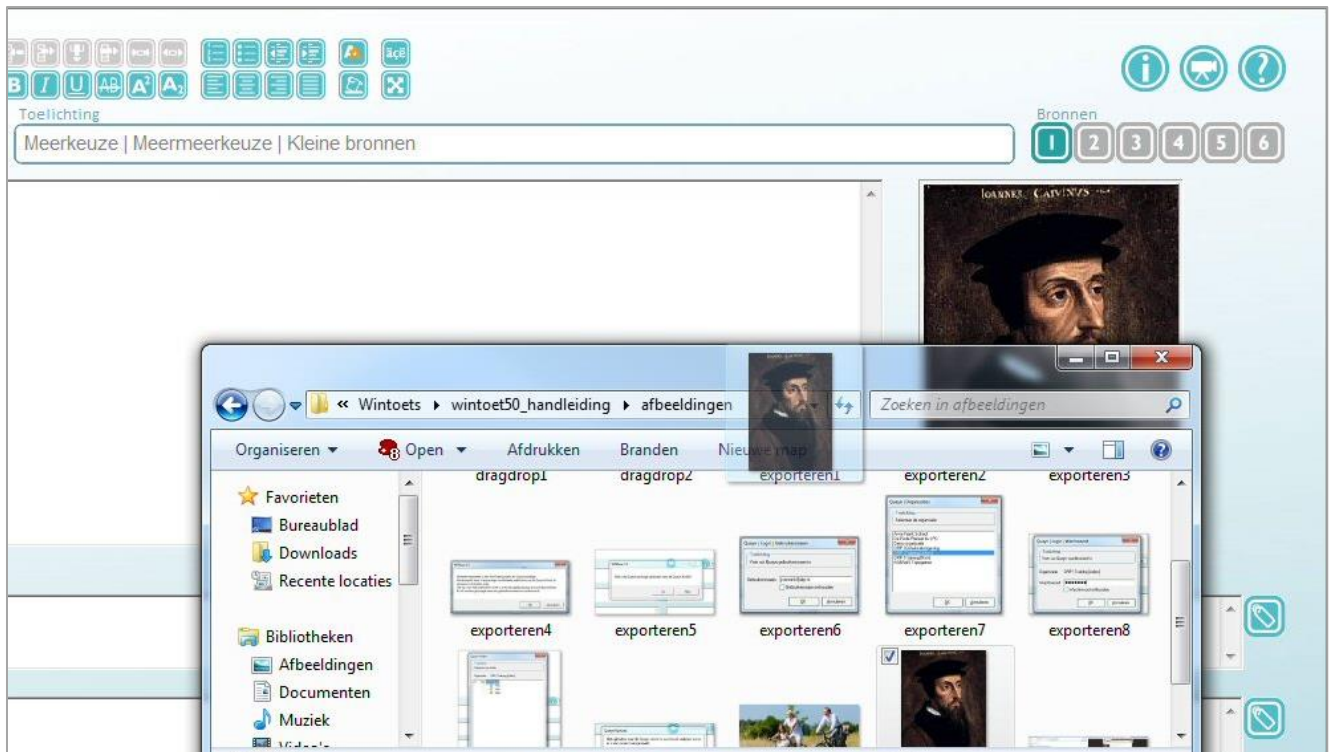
Toelichting

Meerkeuze | Meermeerkeuze | Kleine bronnen

Bronnen

1 2 3 4 5 6

IOANNES CALVINUS

« Wintoets ▸ wintoet50_handleiding ▸ afbeeldingen

Zoeken in afbeeldingen

Organiseren ▾ Open ▾ Afdrukken Branden Nieuwe map

dragdrop1 dragdrop2 exporteren1 exporteren2 exporteren3

Favorieten
Bureaublad
Downloads
Recente locaties

Bibliotheken
Afbeeldingen
Documenten
Muziek
Video's

exporteren4 exporteren5 exporteren6 exporteren7 exporteren8